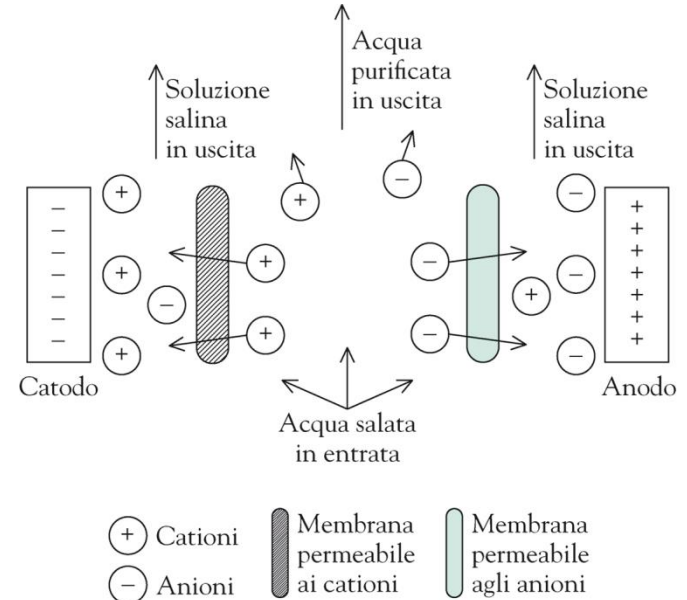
Acqua purificata in uscita

Soluzione salina in uscita

Soluzione salina in uscita

–
–
–
–
–
–
–

+ + + + + + + +

+ + + + +

– – – – – – – –

Catodo

Anodo

Acqua salata in entrata

+ Cationi

– Anioni

Membrana permeabile ai cationi

Membrana permeabile agli anioni